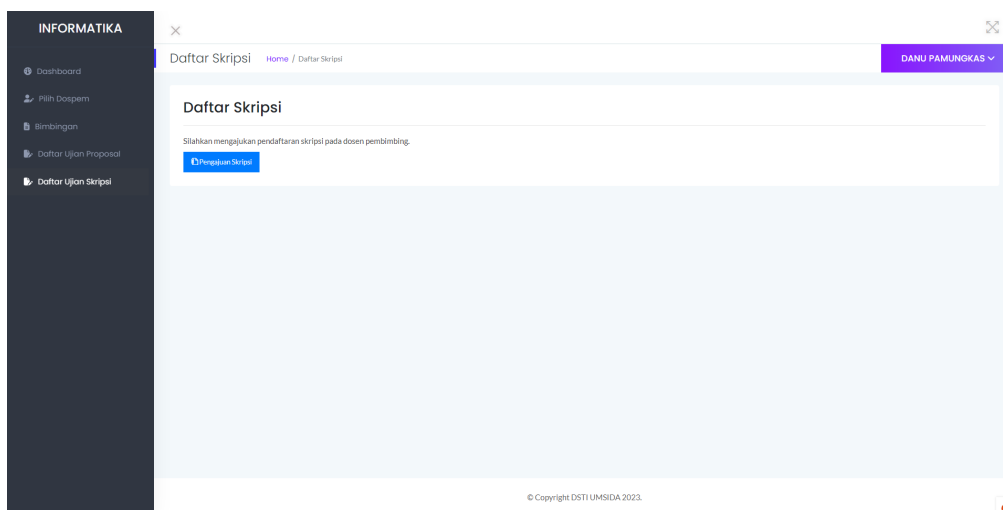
INFORMATIKA

Dashboard
Pilih Dospem
Bimbingan
Daftar Ujian Proposal
Daftar Ujian Skripsi

×

Daftar Skripsi Home / Daftar Skripsi

DANU PAMUNGKAS

Daftar Skripsi

Silahkan mengajukan pendaftaran skripsi pada dosen pembimbing.

Pengajuan Skripsi

© Copyright DSTI UMSIDA 2023.